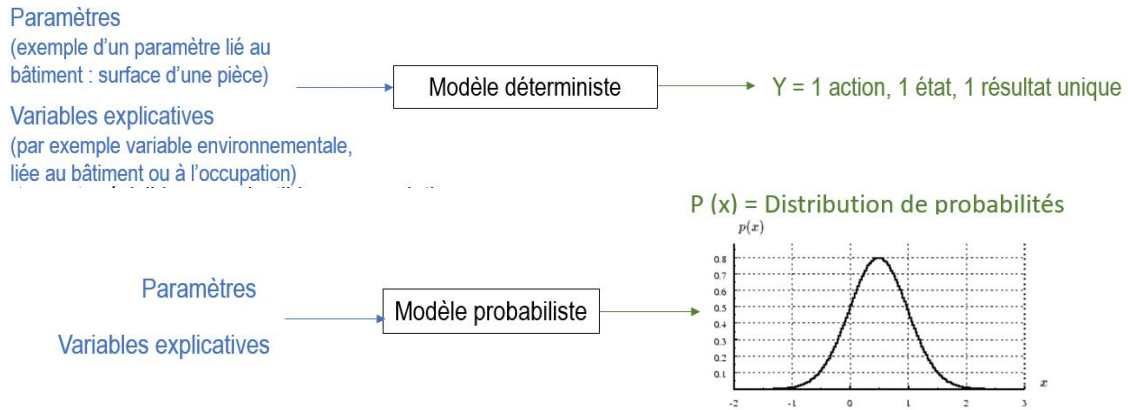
Paramètres
(exemple d'un paramètre lié au bâtiment : surface d'une pièce)

Variables explicatives
(par exemple variable environnementale, liée au bâtiment ou à l'occupation)

Modèle déterministe

Y = 1 action, 1 état, 1 résultat unique

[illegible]

P (x) = Distribution de probabilités

Paramètres

Variables explicatives

Modèle probabiliste

$p(x)$

0.8
0.7
0.6
0.5
0.4
0.3
0.2
0.1

-2 -1 0 1 2 3

$x$